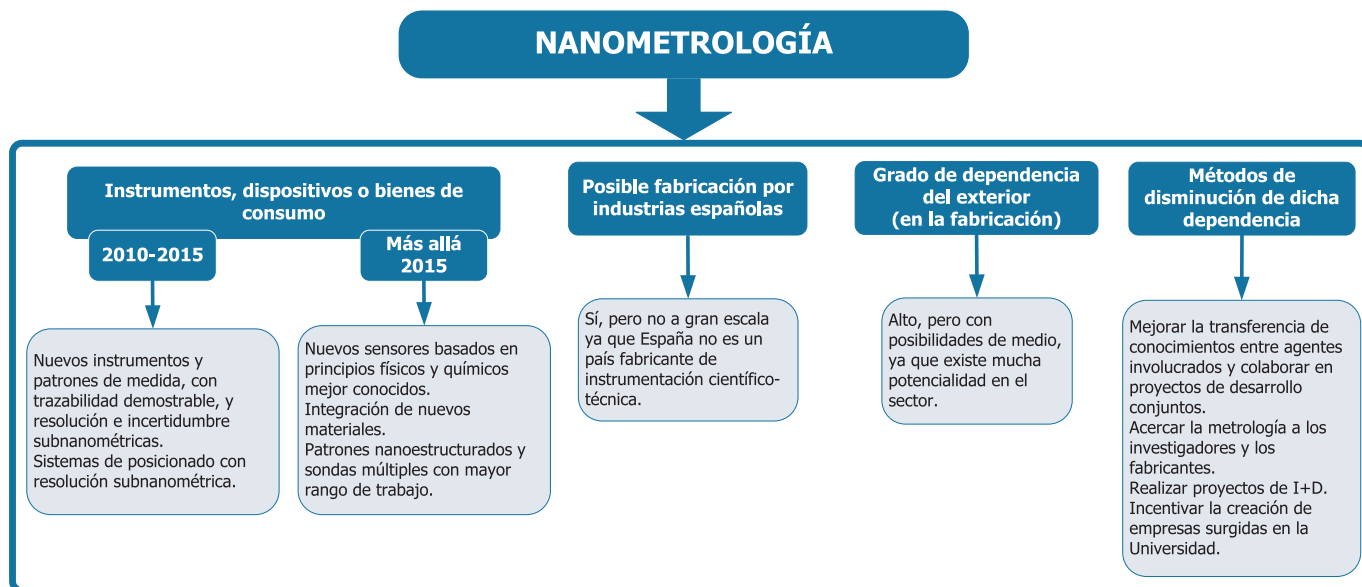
NANOMETROLOGÍA

Instrumentos, dispositivos o bienes de consumo

2010-2015

Más allá 2015

Nuevos instrumentos y patrones de medida, con trazabilidad demostrable, y resolución e incertidumbre subnanométricas.
Sistemas de posicionado con resolución subnanométrica.

Nuevos sensores basados en principios físicos y químicos mejor conocidos.
Integración de nuevos materiales.
Patrones nanoestructurados y sondas múltiples con mayor rango de trabajo.

Posible fabricación por industrias españolas

Sí, pero no a gran escala ya que España no es un país fabricante de instrumentación científico-técnica.

Grado de dependencia del exterior (en la fabricación)

Alto, pero con posibilidades de medio, ya que existe mucha potencialidad en el sector.

Métodos de disminución de dicha dependencia

Mejorar la transferencia de conocimientos entre agentes involucrados y colaborar en proyectos de desarrollo conjuntos.
Acercar la metrología a los investigadores y los fabricantes.
Realizar proyectos de I+D.
Incentivar la creación de empresas surgidas en la Universidad.